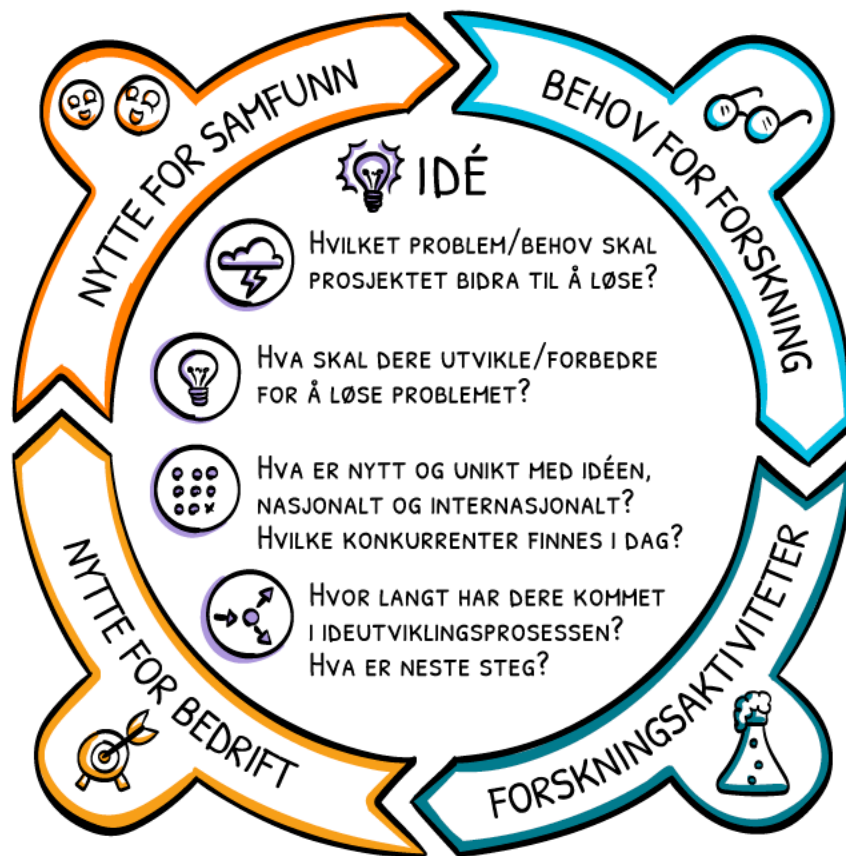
NYTTE FOR SAMFUNN

BEHOV FOR FORSKNING

IDÉ

Hvilket problem/behov skal prosjektet bidra til å løse?

Hva skal dere utvikle/forbedre for å løse problemet?

Hva er nytt og unikt med idéen, nasjonalt og internasjonalt? Hvilke konkurrenter finnes i dag?

Hvor langt har dere kommet i ideutviklingsprosessen? Hva er neste steg?

NYTTE FOR BEDRIFT

FORSKNINGSAKTIVITETER